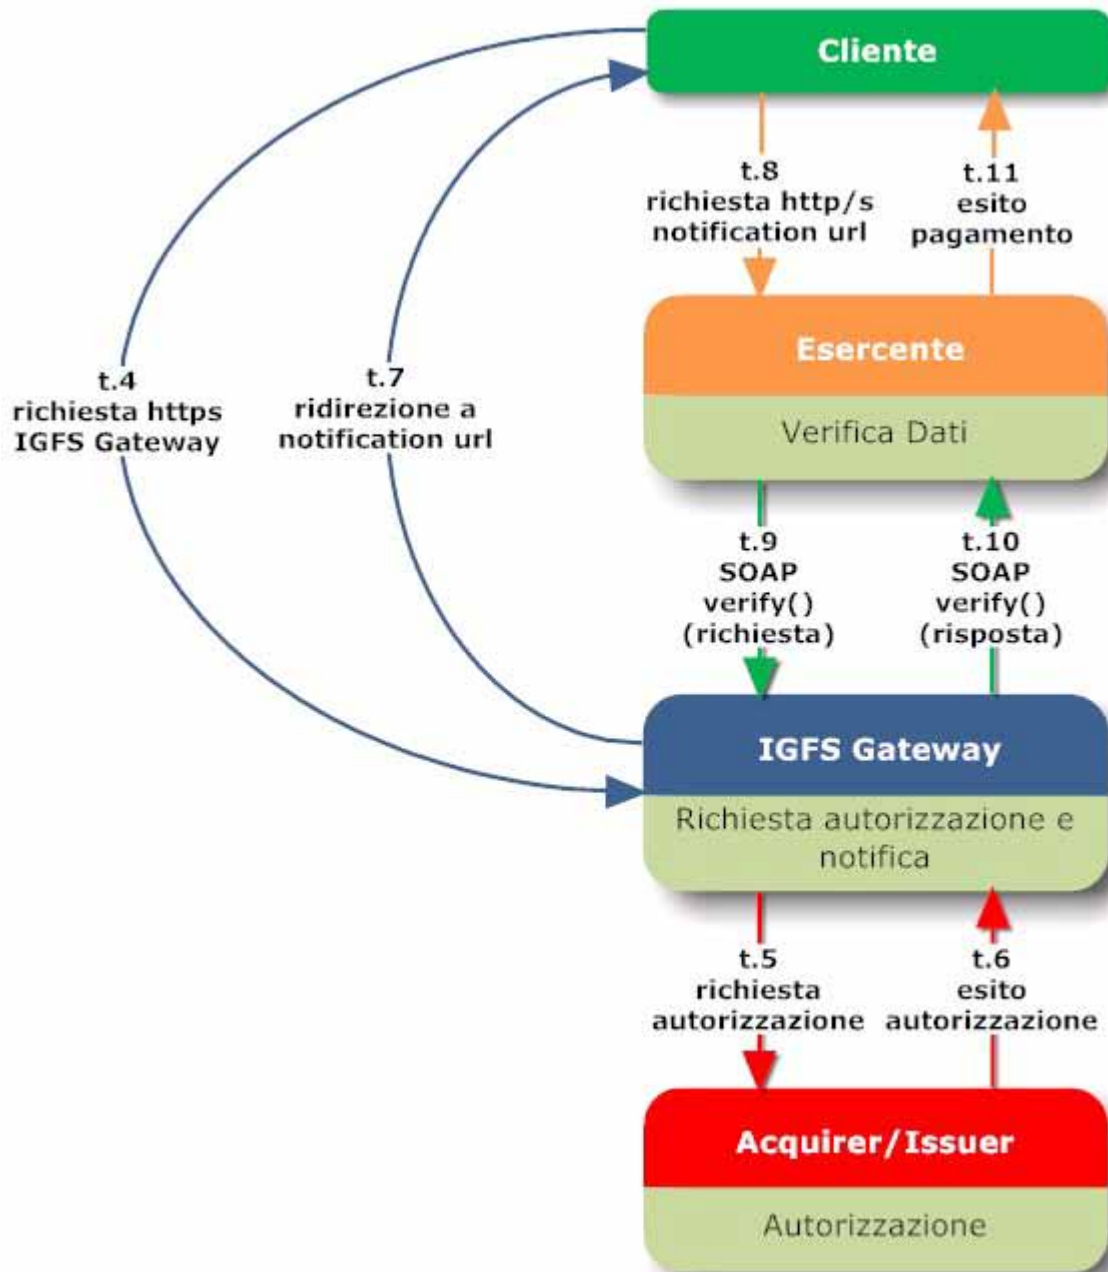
Cliente

t.8
richiesta http/s
notification url

t.11
esito
pagamento

t.4
richiesta https
IGFS Gateway

t.7
ridirezione a
notification url

Esercente

Verifica Dati

t.9
SOAP
verify()
(richiesta)

t.10
SOAP
verify()
(risposta)

IGFS Gateway

Richiesta autorizzazione e notifica

t.5
richiesta
autorizzazione

t.6
esito
autorizzazione

Acquirer/Issuer

Autorizzazione